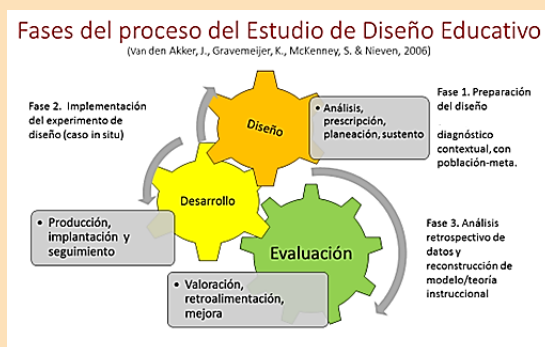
Fases del proceso del Estudio de Diseño Educativo
(Van den Akker, J., Gravemeijer, K., McKenney, S. & Nieven, 2006)

Fase 2. Implementación del experimento de diseño (caso in situ)

Diseño

• Análisis, prescripción, planeación, sustento

Fase 1. Preparación del diseño

diagnóstico contextual, con población-meta.

Desarrollo

• Producción, implantación y seguimiento

Evaluación

Fase 3. Análisis retrospectivo de datos y reconstrucción de modelo/teoría instruccional

• Valoración, retroalimentación, mejora